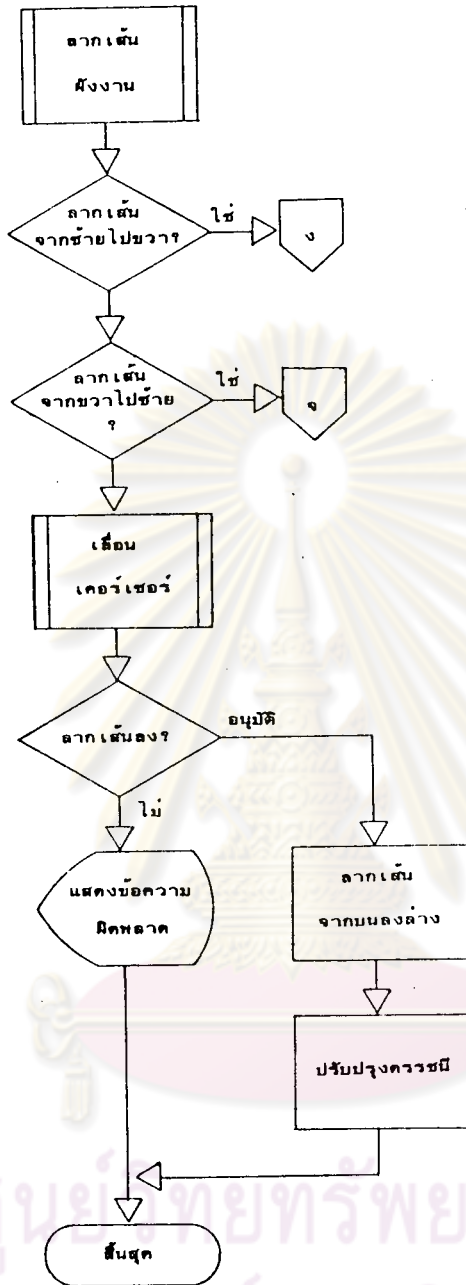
ลากเส้น
ผังงาน

ลากเส้น
จากซ้ายไปขวา?

ใช่

ง

ลากเส้น
จากขวาไปซ้าย
?

ใช่

จ

เลื่อน
เคอร์เซอร์

ลากเส้นลง?

อนุมัติ

ไม่

แสดงข้อความ
ผิดพลาด

ลากเส้น
จากบนลงล่าง

ปรับปรุงดรรชนี

สิ้นสุด

ศูนย์วิทยทรัพย